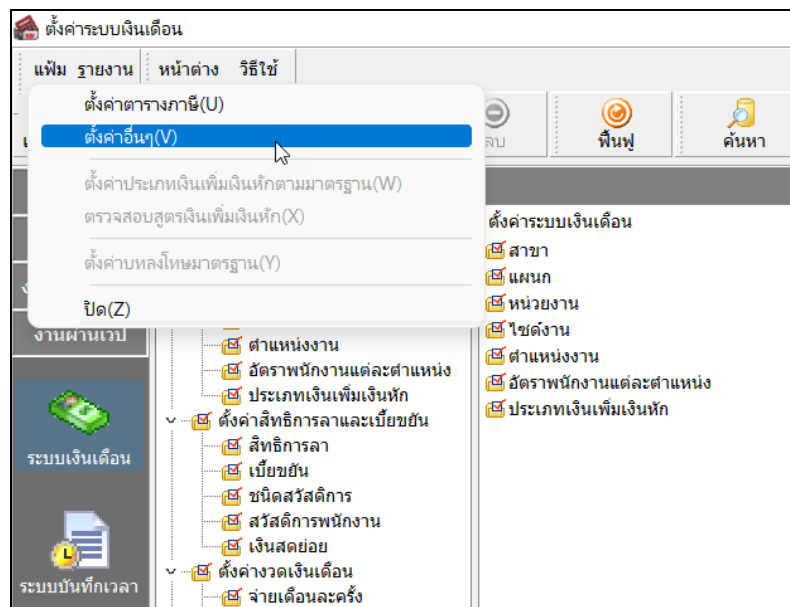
ตั้งค่าระบบเงินเดือน

แฟ้ม รายงาน หน้าต่าง วิธีใช้

ตั้งค่าตารางภาษี(U)
ตั้งค่าอื่นๆ(V)
ตั้งค่าประเภทเงินเพิ่มเงินหักตามมาตรฐาน(W)
ตรวจสอบสูตรเงินเพิ่มเงินหัก(X)
ตั้งค่าบทลงโทษมาตรฐาน(Y)
ปิด(Z)

ลบ
ฟื้นฟู
ค้นหา

งานผ่านเวป
ระบบเงินเดือน
ระบบบันทึกเวลา

ตำแหน่งงาน
อัตราพนักงานแต่ละตำแหน่ง
ประเภทเงินเพิ่มเงินหัก
ตั้งค่าสิทธิการลาและเบี้ยขยัน
สิทธิการลา
เบี้ยขยัน
ชนิดสวัสดิการ
สวัสดิการพนักงาน
เงินสดย่อย
ตั้งค่างวดเงินเดือน
จ่ายเดือนละครั้ง

ตั้งค่าระบบเงินเดือน
สาขา
แผนก
หน่วยงาน
ไซต์งาน
ตำแหน่งงาน
อัตราพนักงานแต่ละตำแหน่ง
ประเภทเงินเพิ่มเงินหัก